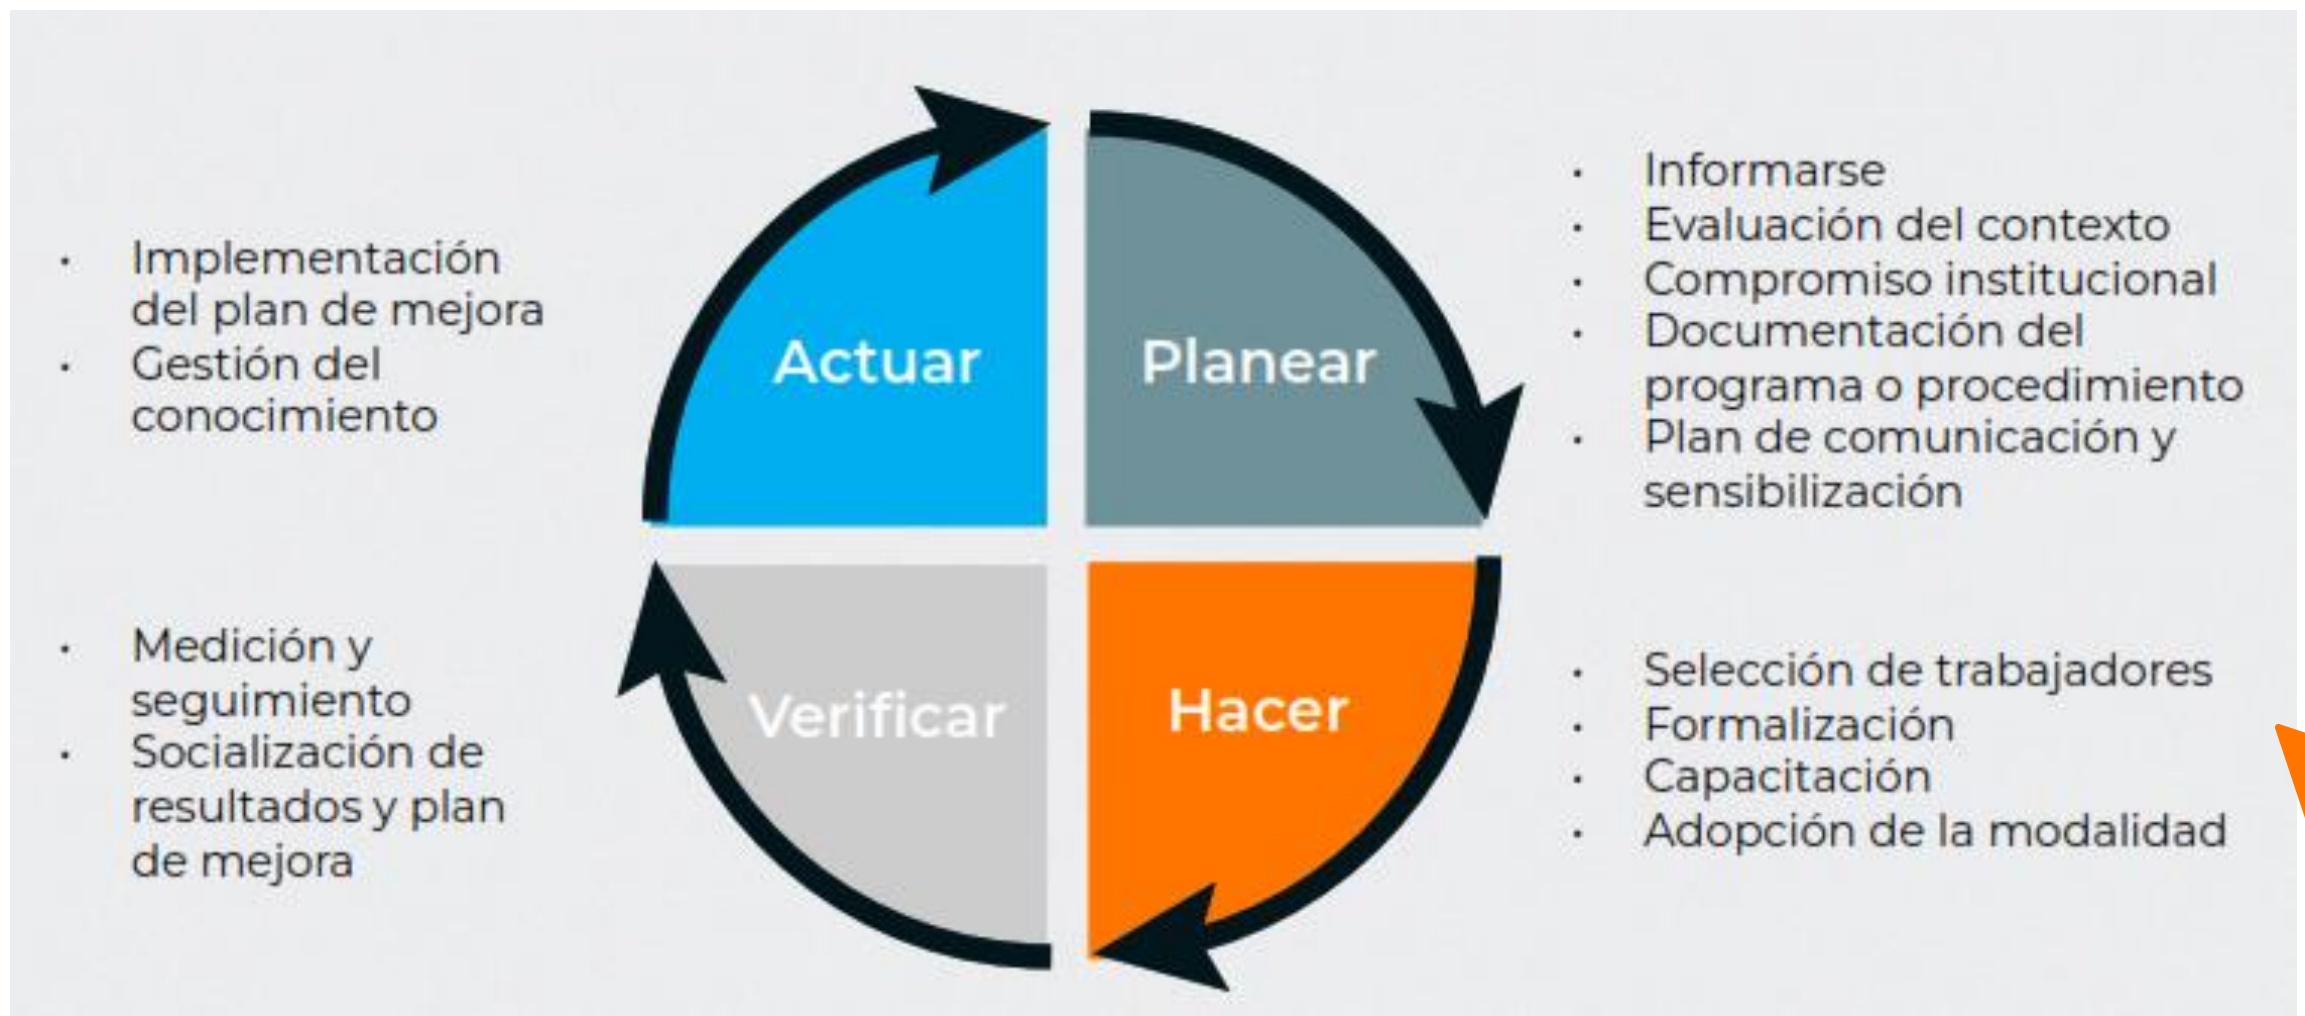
- Implementación del plan de mejora
- Gestión del conocimiento

Actuar

Planear

- Informarse
- Evaluación del contexto
- Compromiso institucional
- Documentación del programa o procedimiento
- Plan de comunicación y sensibilización

- Medición y seguimiento
- Socialización de resultados y plan de mejora

Verificar

Hacer

- Selección de trabajadores
- Formalización
- Capacitación
- Adopción de la modalidad